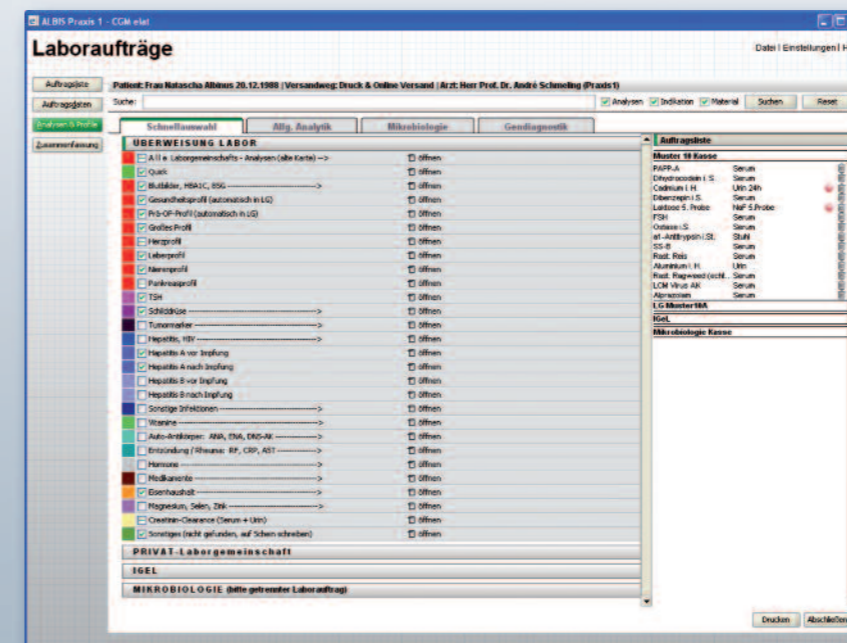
ALBIS Praxis 1 - CGM elat

Laboraufträge

Datei | Einstellungen | H

Auftragsliste
Auftragsdaten
Analysen & Profile
Zusammenfassung

Patient: Frau Natascha Albinus 20.12.1988 | Versandweg: Druck & Online Versand | Arzt: Herr Prof. Dr. André Schmeling (Praxis1)

Suche:

Analysen Indikation Material Suchen Reset

Schnellauswahl | Allg. Analytik | Mikrobiologie | Gendiagnostik

ÜBERWEISUNG LABOR

| | |
|---|---|
| A II e. Laborgemeinschafts - Analysen (alte Karte) --> | öffnen |
| Quick | öffnen |
| Blutbilder, HBA1C, BSG ————————> | öffnen |
| Gesundheitsprofil (automatisch in LG) | öffnen |
| Prä-OP-Profil (automatisch in LG) | öffnen |
| Großes Profil | öffnen |
| Herzprofil | öffnen |
| Leberprofil | öffnen |
| Nierenprofil | öffnen |
| Pankreasprofil | öffnen |
| TSH | öffnen |
| Schilddrüse ————————> | öffnen |
| Tumormarker ————————> | öffnen |
| Hepatitis, HIV ————————> | öffnen |
| Hepatitis A vor Impfung | öffnen |
| Hepatitis A nach Impfung | öffnen |
| Hepatitis B vor Impfung | öffnen |
| Hepatitis B nach Impfung | öffnen |
| Sonstige Infektionen ————————> | öffnen |
| Vitamine ————————> | öffnen |
| Auto-Antikörper: ANA, ENA, DNS-AK ————> | öffnen |
| Entzündung / Rheuma: RF, CRP, AST ————> | öffnen |
| Hormone ————————> | öffnen |
| Medikamente ————————> | öffnen |
| Eisenhaushalt ————————> | öffnen |
| Magnesium, Selen, Zink ————————> | öffnen |
| Creatinin-Clearance (Serum + Urin) | öffnen |
| Sonstiges (nicht gefunden, auf Schein schreiben) | öffnen |

PRIVAT-Laborgemeinschaft

IGEL

MIKROBIOLOGIE (bitte getrennter Laborauftrag)

Auftragsliste

Muster 10 Kasse

| | |
|---|---|
| PAPP-A | Serum |
| Dihydrocodein i. S. | Serum |
| Cadmium i. H. | Urin 24h |
| Dibenzepin i.S. | Serum |
| Laktose 5. Probe | NaF 5.Probe |
| FSH | Serum |
| Ostase i.S. | Serum |
| a1-Antitrypsin i.St. | Stuhl |
| SS-B | Serum |
| Rast. Reis | Serum |
| Aluminium i. H. | Urin |
| Rast. Ragweed (schl... | Serum |
| LCM Virus AK | Serum |
| Alprazolam | Serum |

LG Muster10A

IGeL

Mikrobiologie Kasse

Drucken | Abschließen